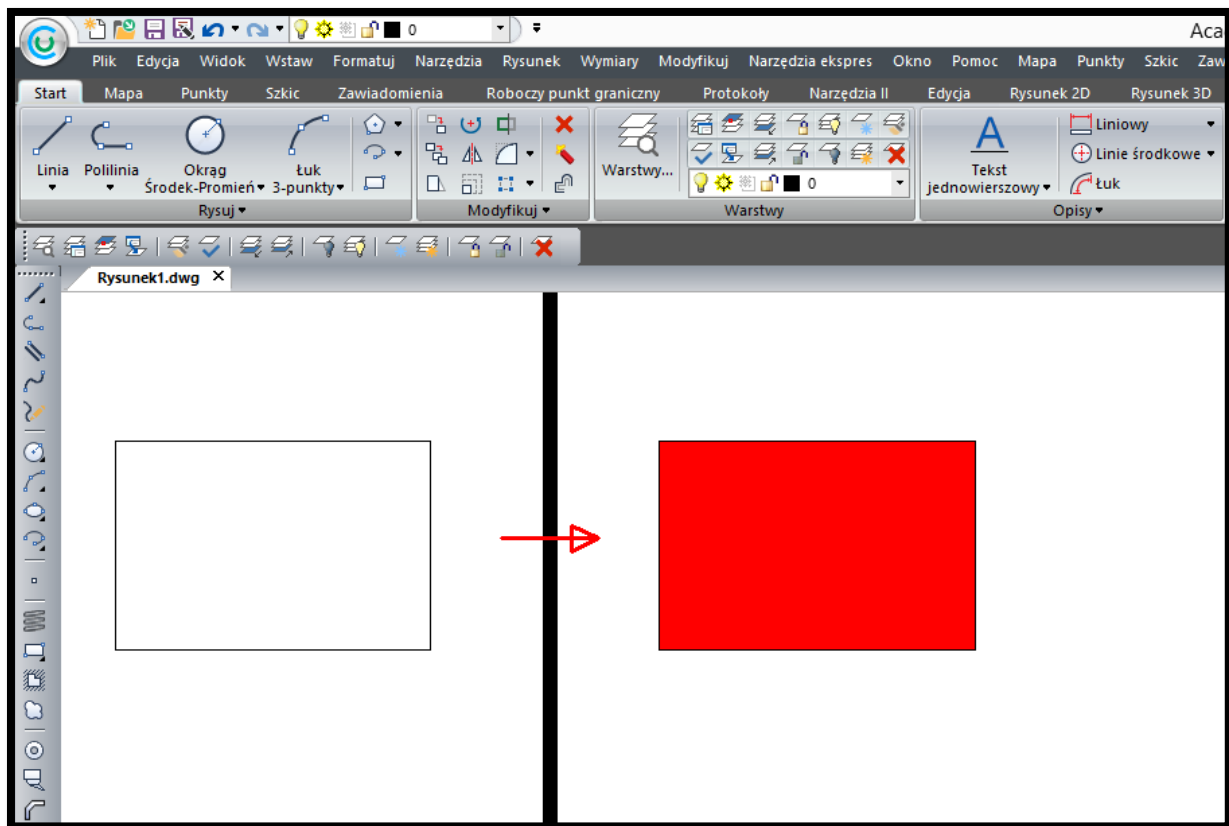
0
Aca
Plik Edycja Widok Wstaw Formatuj Narzędzia Rysunek Wymiary Modyfikuj Narzędzia ekspres Okno Pomoc Mapa Punkty Szkic Zaw
Start Mapa Punkty Szkic Zawiadomienia Roboczy punkt graniczny Protokoły Narzędzia II Edycja Rysunek 2D Rysunek 3D
Linia
Polilinia
Okrąg Środek-Promień
Łuk 3-punkty
Rysuj
Modyfikuj
Warstwy...
0
Warstwy
Tekst jednowierszowy
Liniowy
Linie środkowe
Łuk
Opisy
Rysunek1.dwg